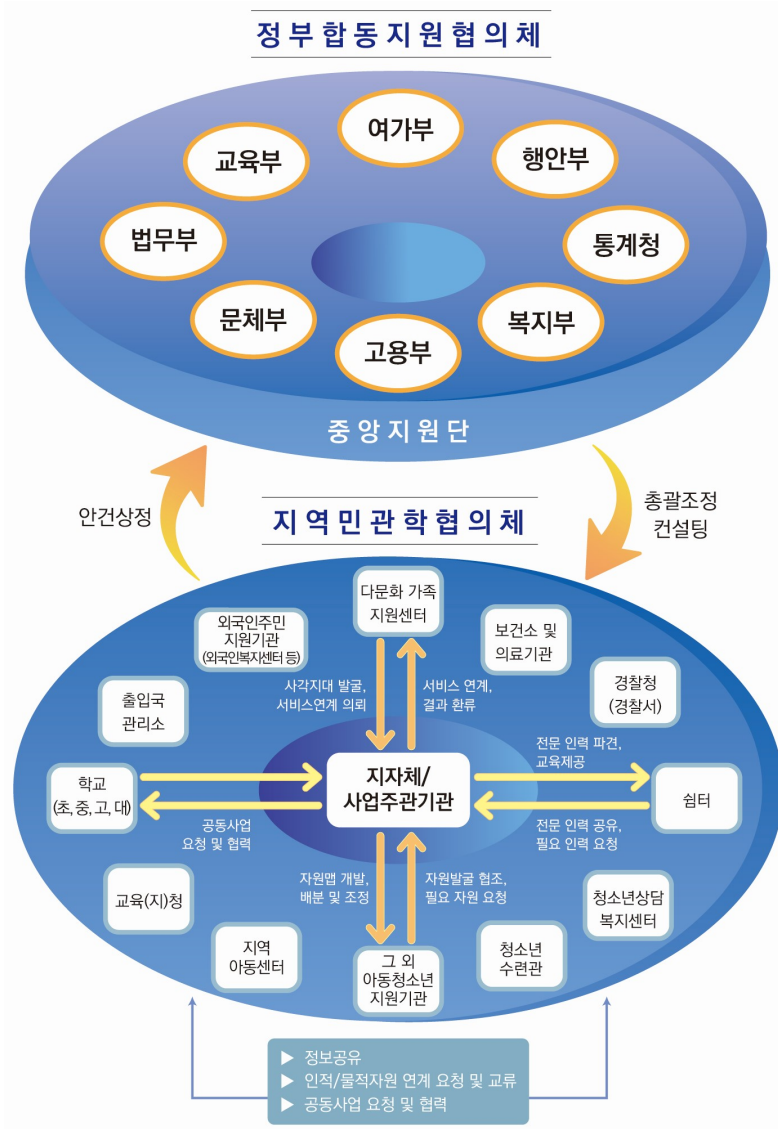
정부합동지원협의체

여가부
교육부
행안부
법무부
통계청
문체부
복지부
고용부

중앙지원단

안건상정

총괄조정
컨설팅

지역민관학협의체

다문화 가족
지원센터

외국인주민
지원기관
(외국인복지센터 등)

보건소 및
의료기관

출입국
관리소

사각지대 발굴,
서비스연계 의뢰

서비스 연계,
결과 환류

경찰청
(경찰서)

전문 인력 파견,
교육제공

학교
(초, 중, 고, 대)

지자체/
사업주관기관

쉼터

공동사업
요청 및 협력

전문 인력 공유,
필요 인력 요청

자원맵 개발,
배분 및 조정

자원발굴 협조,
필요 자원 요청

교육(지)청

청소년상담
복지센터

지역
아동센터

그 외
아동청소년
지원기관

청소년
수련관

▶ 정보공유
▶ 인적/물적자원 연계 요청 및 교류
▶ 공동사업 요청 및 협력